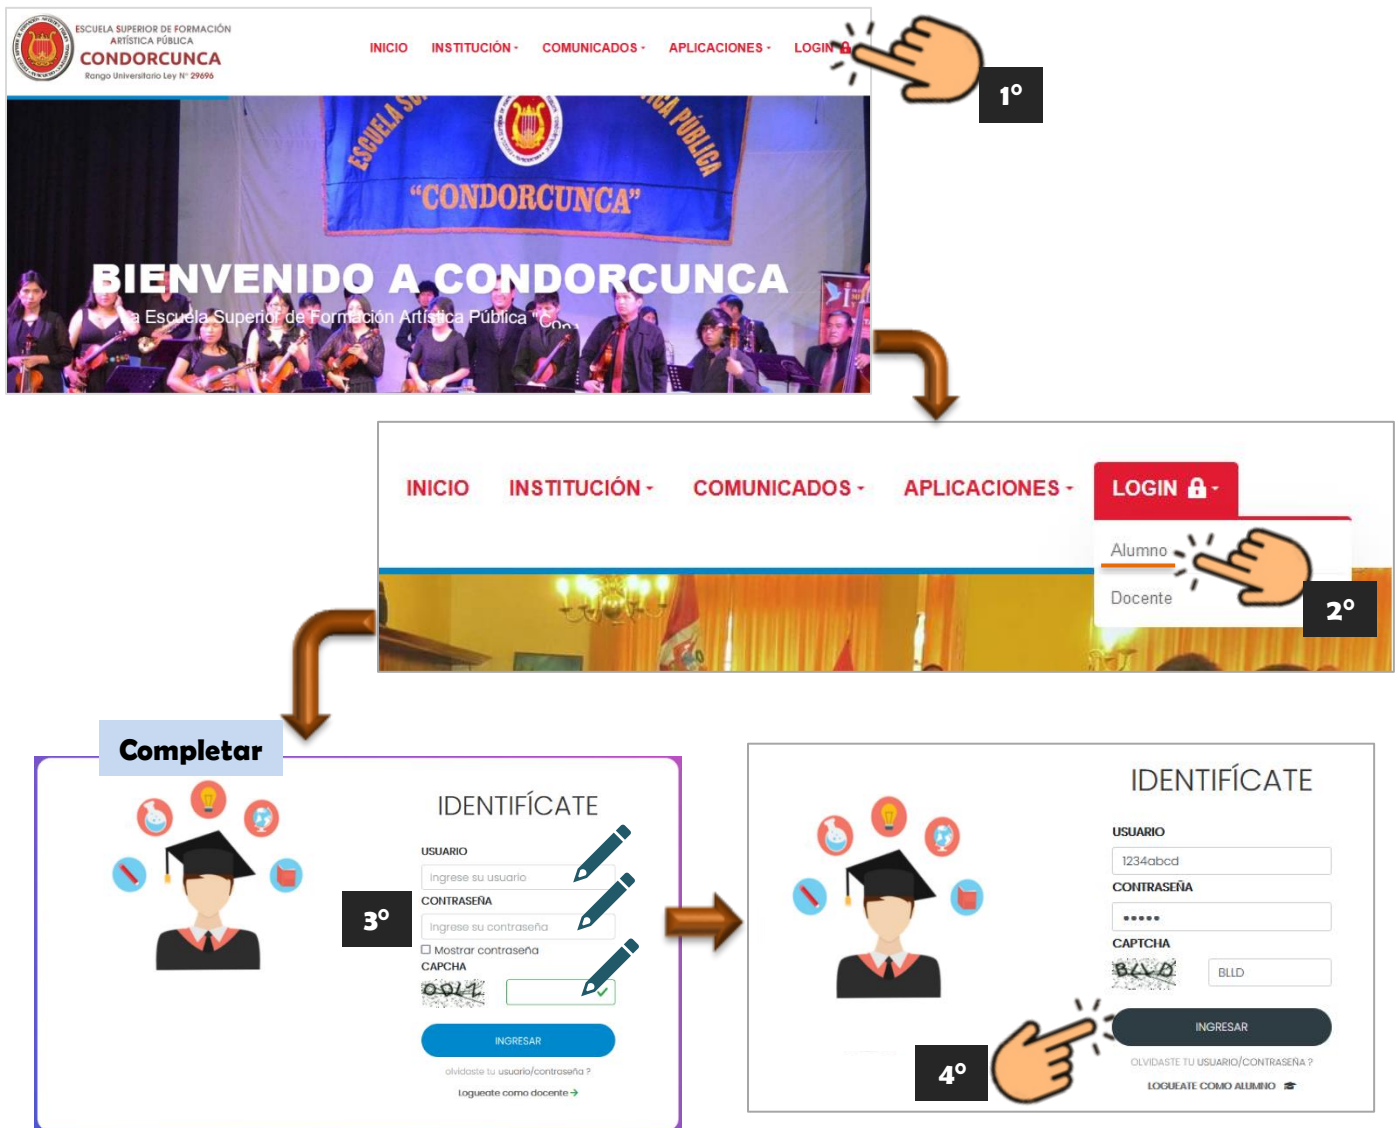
ESCUELA SUPERIOR DE FORMACIÓN ARTÍSTICA PÚBLICA
CONDORCUNCA
Rango Universitario Ley N° 29696

INICIO INSTITUCIÓN COMUNICADOS APLICACIONES LOGIN

1°

ESCUELA SU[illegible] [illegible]ICA PÚBLICA
"CONDORCUNCA"

BIENVENIDO A CONDORCUNCA
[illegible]a Escuela Superior de Formación Artística Pública "Con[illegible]

INICIO INSTITUCIÓN COMUNICADOS APLICACIONES LOGIN

Alumno
Docente

2°

Completar

IDENTIFÍCATE
USUARIO
Ingrese su usuario
CONTRASEÑA
Ingrese su contraseña
Mostrar contraseña
CAPCHA
OOL1
INGRESAR
olvidaste tu usuario/contraseña ?
Logueate como docente

3°

IDENTIFÍCATE
USUARIO
1234abcd
CONTRASEÑA
•••••
CAPTCHA
BLLD
BLLD
INGRESAR
OLVIDASTE TU USUARIO/CONTRASEÑA ?
LOGUEATE COMO ALUMNO

4°